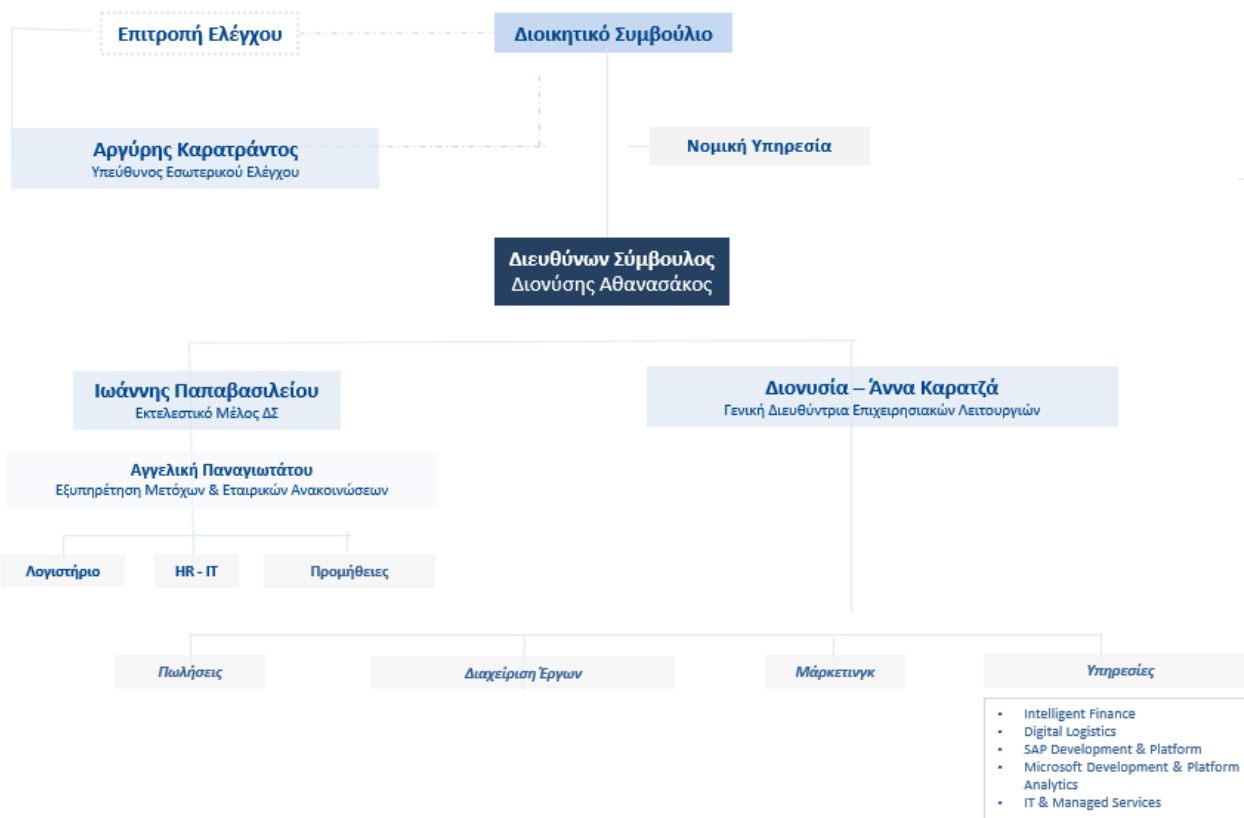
Επιτροπή Ελέγχου

Διοικητικό Συμβούλιο

Αργύρης Καρατράντος
Υπεύθυνος Εσωτερικού Ελέγχου

Νομική Υπηρεσία

Διευθύνων Σύμβουλος
Διονύσης Αθανασάκος

Ιωάννης Παπαβασιλείου
Εκτελεστικό Μέλος ΔΣ

Διονυσία – Άννα Καρατζά
Γενική Διευθύντρια Επιχειρησιακών Λειτουργιών

Αγγελική Παναγιωτάτου
Εξυπηρέτηση Μετόχων & Εταιρικών Ανακοινώσεων

Λογιστήριο

HR - IT

Προμήθειες

Πωλήσεις

Διαχείριση Έργων

Μάρκετινγκ

Υπηρεσίες

- Intelligent Finance
- Digital Logistics
- SAP Development & Platform
- Microsoft Development & Platform Analytics
- IT & Managed Services